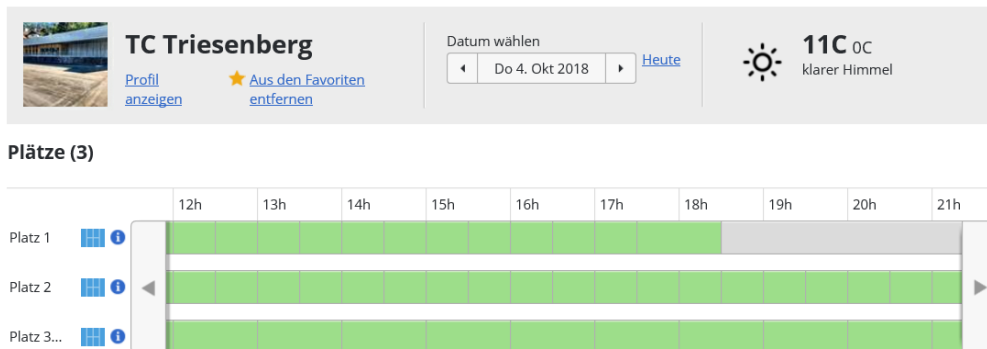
TC Triesenberg

Profil anzeigen

Aus den Favoriten entfernen

Datum wählen

Do 4. Okt 2018

Heute

11C 0C

klarer Himmel

Plätze (3)

12h 13h 14h 15h 16h 17h 18h 19h 20h 21h

Platz 1

Platz 2

Platz 3...